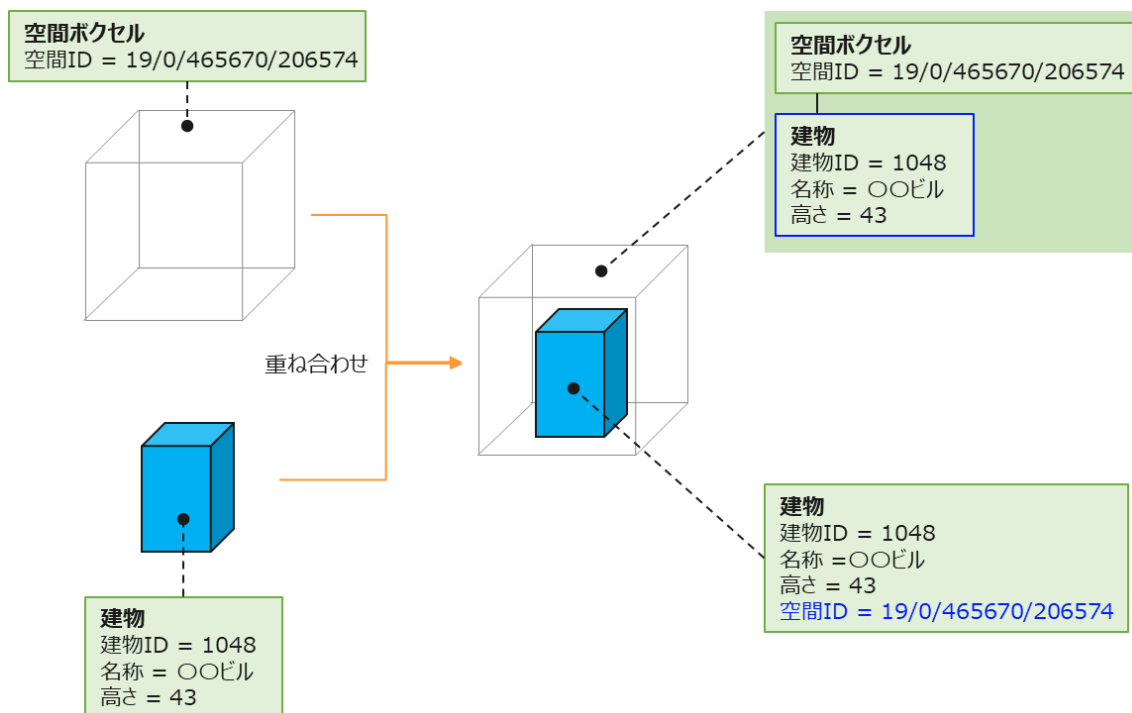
空間ボクセル
空間ID = 19/0/465670/206574

重ね合わせ

建物
建物ID = 1048
名称 = ○○ビル
高さ = 43

空間ボクセル
空間ID = 19/0/465670/206574

建物
建物ID = 1048
名称 = ○○ビル
高さ = 43

建物
建物ID = 1048
名称 =○○ビル
高さ = 43
空間ID = 19/0/465670/206574